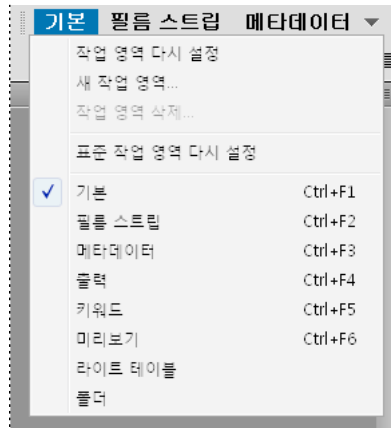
기본 필름 스트립 메타데이터

작업 영역 다시 설정
새 작업 영역...
작업 영역 삭제...

표준 작업 영역 다시 설정

✓ 기본 Ctrl+F1
필름 스트립 Ctrl+F2
메타데이터 Ctrl+F3
출력 Ctrl+F4
키워드 Ctrl+F5
미리보기 Ctrl+F6
라이트 테이블
폴더